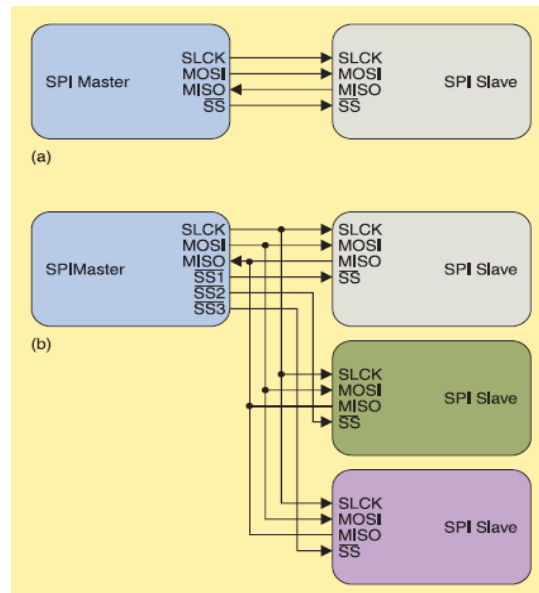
SPI Master

SLCK
MOSI
MISO
$\overline{SS}$

SLCK
MOSI
MISO
$\overline{SS}$

SPI Slave

(a)

SPIMaster

SLCK
MOSI
MISO
$\overline{SS1}$
$\overline{SS2}$
$\overline{SS3}$

SLCK
MOSI
MISO
$\overline{SS}$

SPI Slave

(b)

SLCK
MOSI
MISO
$\overline{SS}$

SPI Slave

SLCK
MOSI
MISO
$\overline{SS}$

SPI Slave